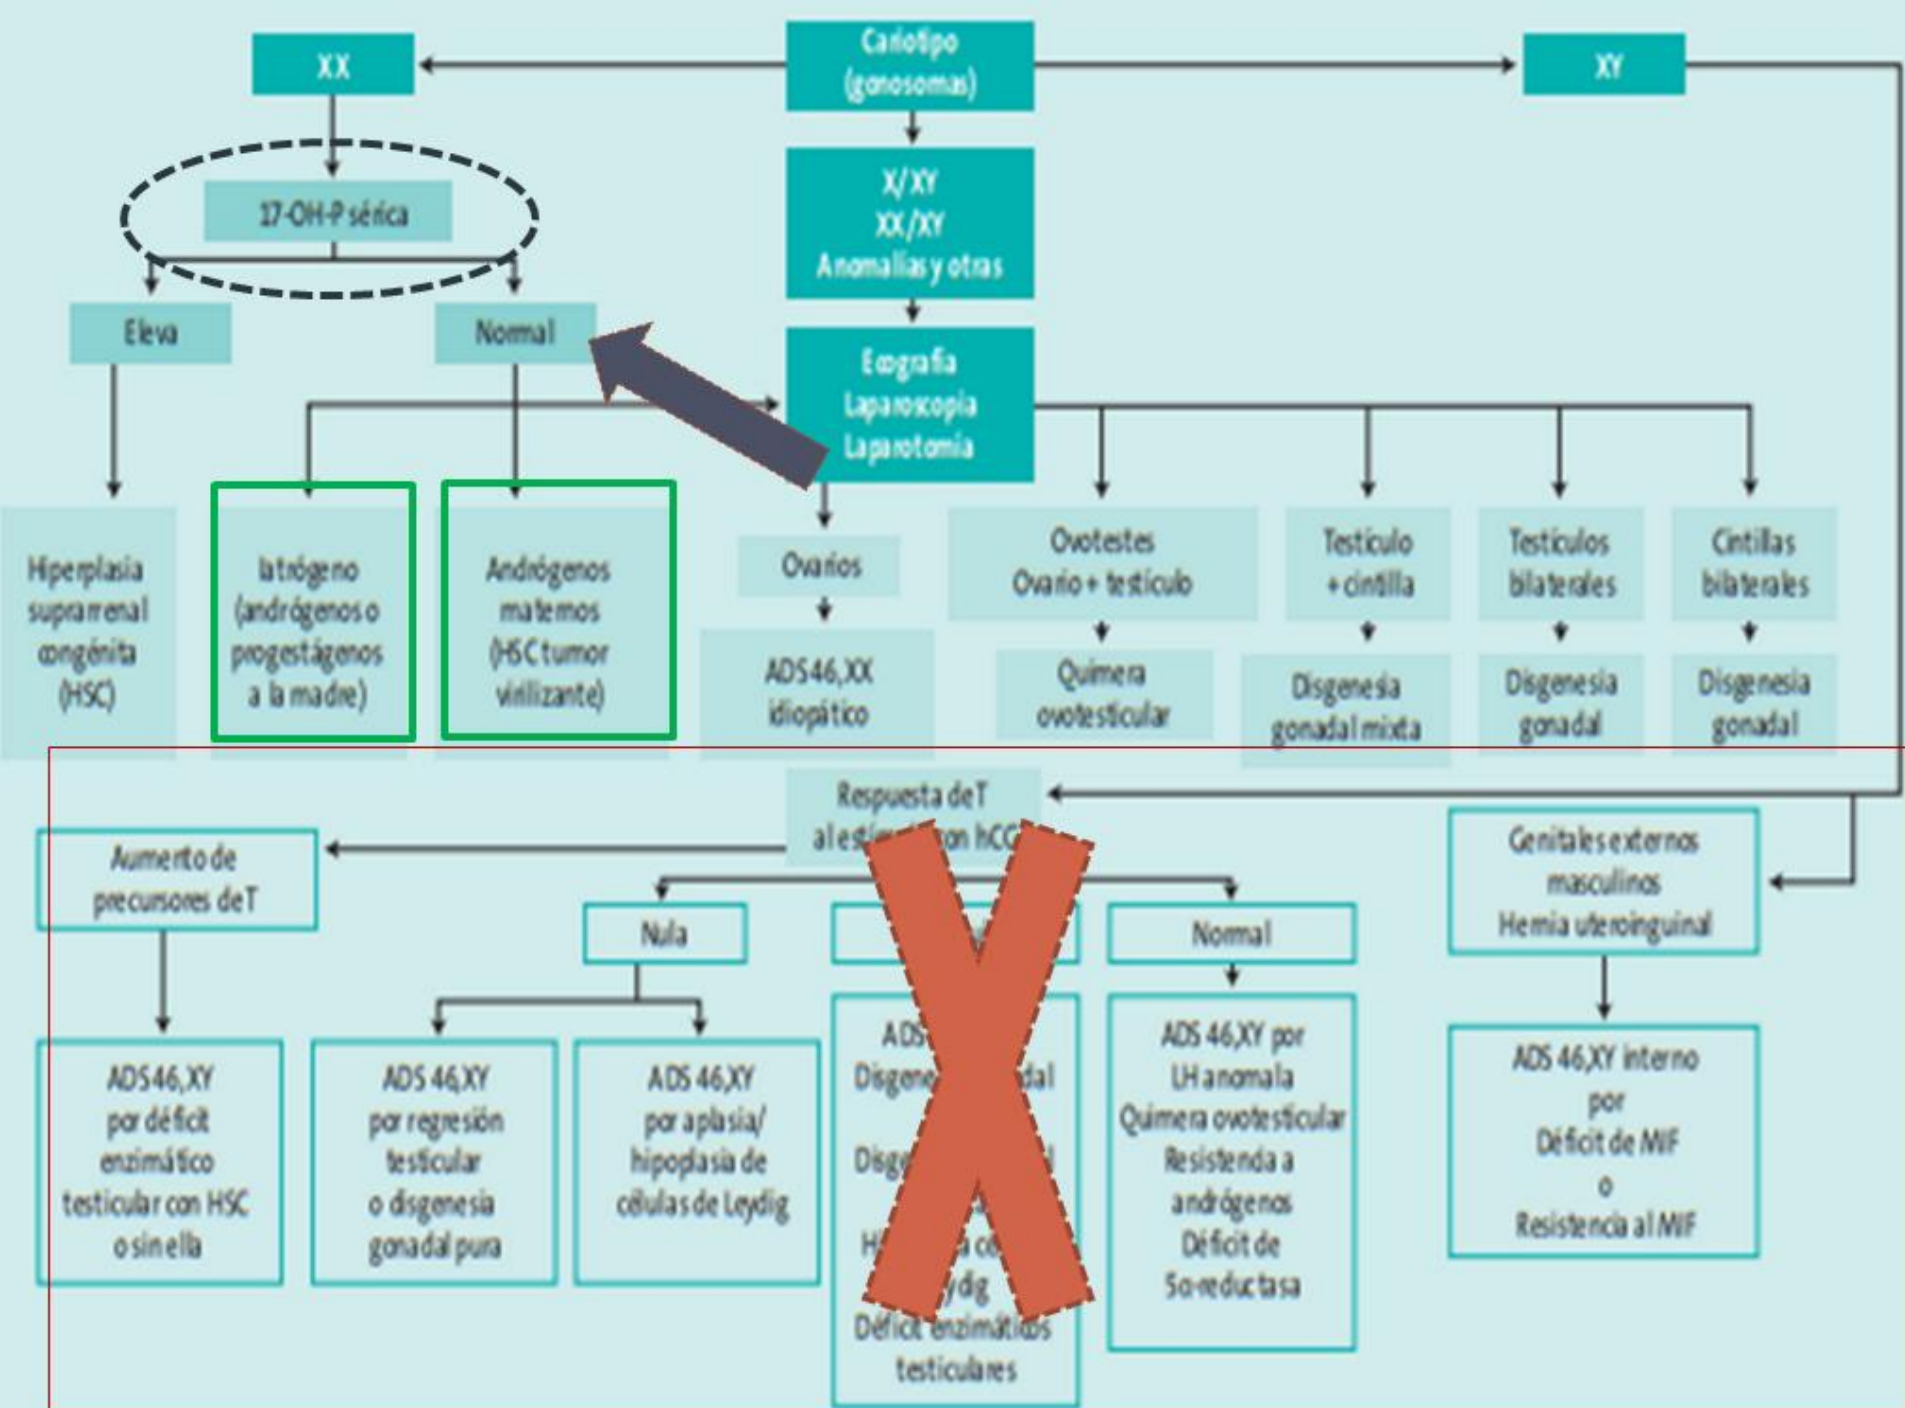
Cariotipo (gonosomas)

XX

XY

X/XY
XX/XY
Anomalías y otras

17-OH-P sérica

Eleva

Normal

Ecografía
Laparoscopia
Laparotomía

Hiperplasia suprarrenal congénita (HSC)

Iatrógeno (andrógenos o progestágenos a la madre)

Andrógenos maternos (HSC tumor virilizante)

Ovarios

ADS 46,XX idiopático

Ovotestes
Ovario + testículo

Quimera ovotesticular

Testículo + cintilla

Disgenesia gonadal mixta

Testículos bilaterales

Disgenesia gonadal

Cintillas bilaterales

Disgenesia gonadal

Respuesta de T al est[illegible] con hC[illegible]

Aumento de precursores de T

ADS 46,XY por déficit enzimático testicular con HSC o sin ella

Nula

ADS 46,XY por regresión testicular o disgenesia gonadal pura

ADS 46,XY por aplasia/ hipoplasia de células de Leydig

ADS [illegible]
Disgene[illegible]dal
Disg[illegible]
H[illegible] c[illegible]
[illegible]ydig
Déficit enzimáticos testiculares

Normal

ADS 46,XY por LH anomala
Quimera ovotesticular
Resistencia a andrógenos
Déficit de 5α-reductasa

Genitales externos masculinos
Hernia uteroinguinal

ADS 46,XY interno por Déficit de MIF o Resistencia al MIF